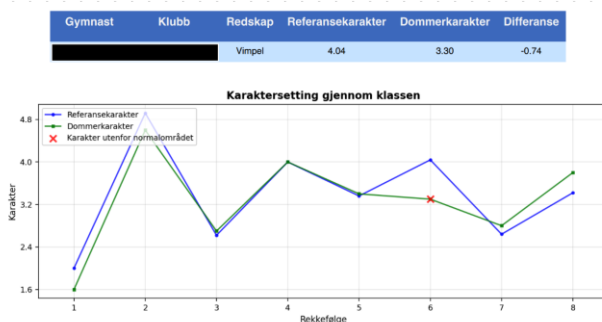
| Gymnast | Klubb | Redskap | Referansekarakter | Dommerkarakter | Differanse |
|---|---|---|---|---|---|
| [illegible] | | Vimpel | 4.04 | 3.30 | -0.74 |

Karaktersetting gjennom klassen

Referansekarakter
Dommerkarakter
Karakter utenfor normalområdet

Karakter

4.8
4.0
3.2
2.4
1.6

1 2 3 4 5 6 7 8

Rekkefølge